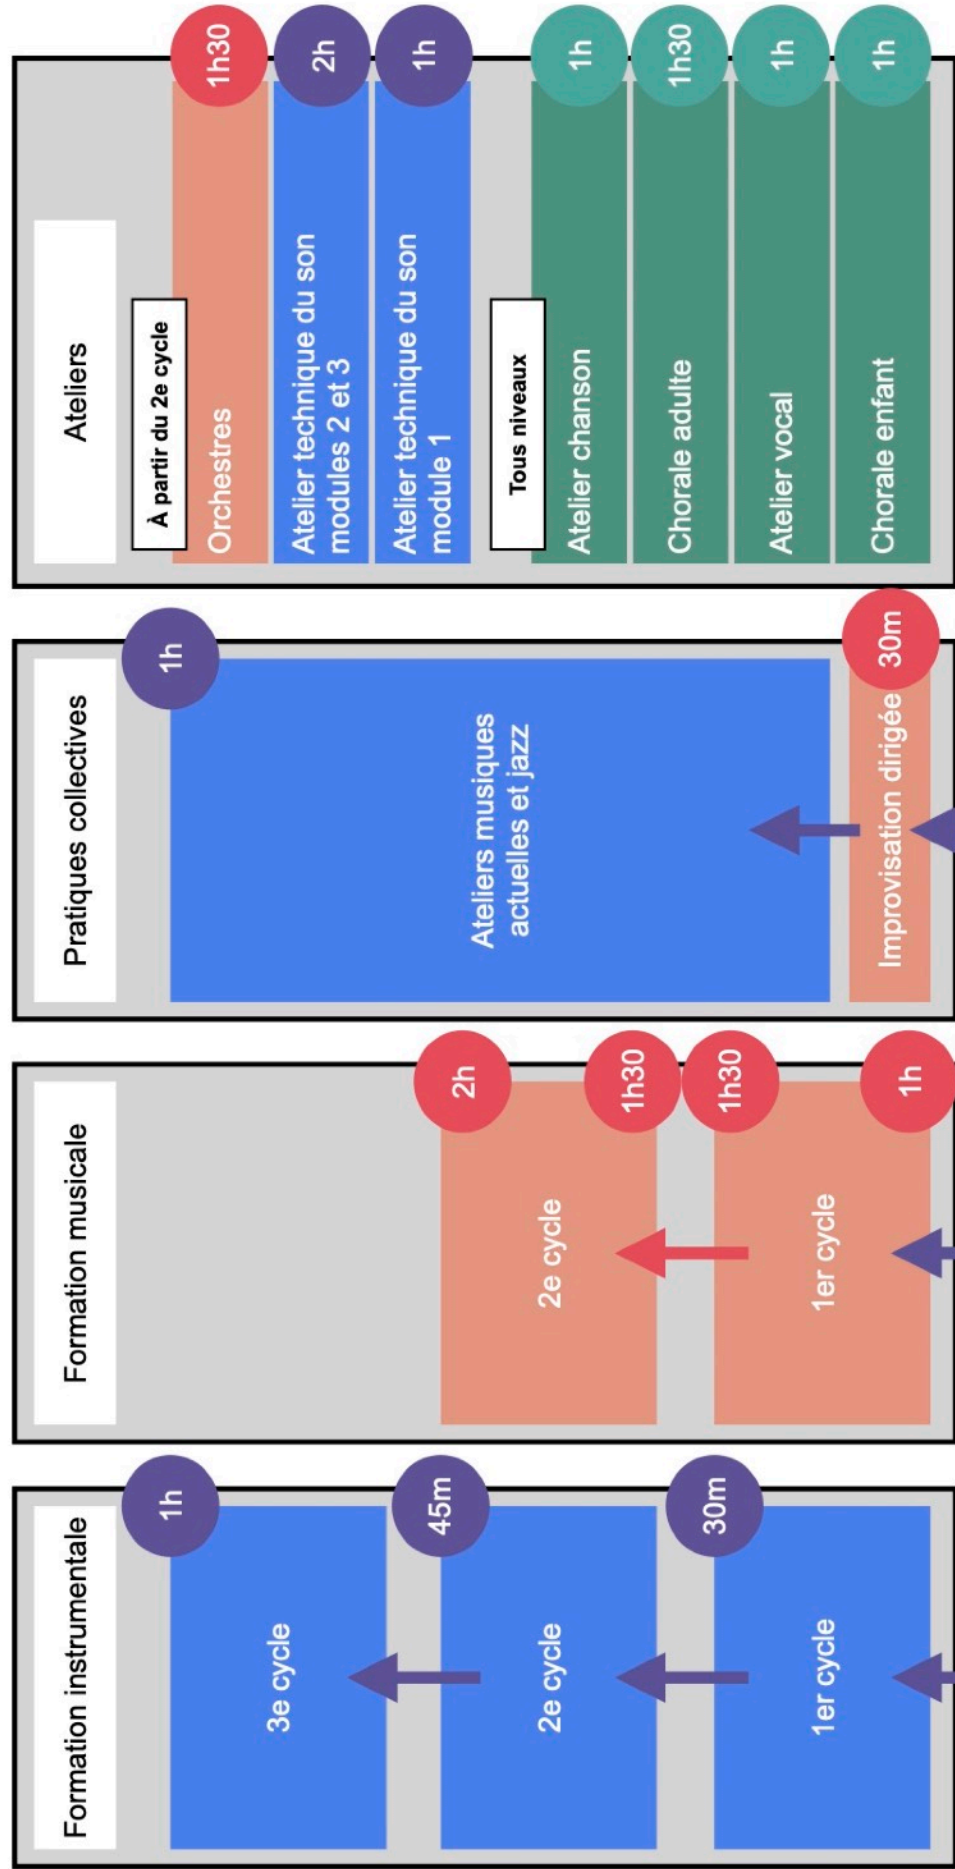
Ateliers

À partir du 2e cycle

1h30
Orchestres

2h
Atelier technique du son modules 2 et 3

1h
Atelier technique du son module 1

Tous niveaux

1h
Atelier chanson

1h30
Chorale adulte

1h
Atelier vocal

1h
Chorale enfant

Pratiques collectives

1h
Ateliers musiques actuelles et jazz

30m
Improvisation dirigée

Formation musicale

2h
1h30
2e cycle

1h30
1h
1er cycle

Formation instrumentale

1h
3e cycle

45m
2e cycle

30m
1er cycle